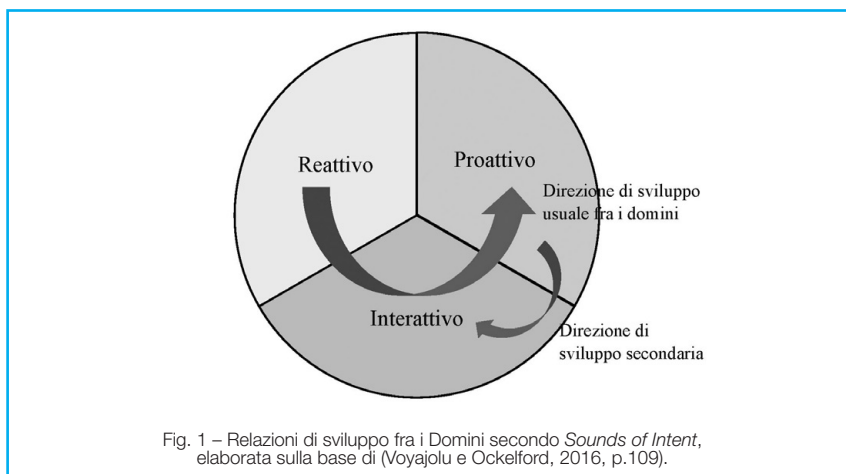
Reattivo

Proattivo

Direzione di sviluppo usuale fra i domini

Interattivo

Direzione di sviluppo secondaria

Fig. 1 – Relazioni di sviluppo fra i Domini secondo Sounds of Intent, elaborata sulla base di (Voyajolu e Ockelford, 2016, p.109).